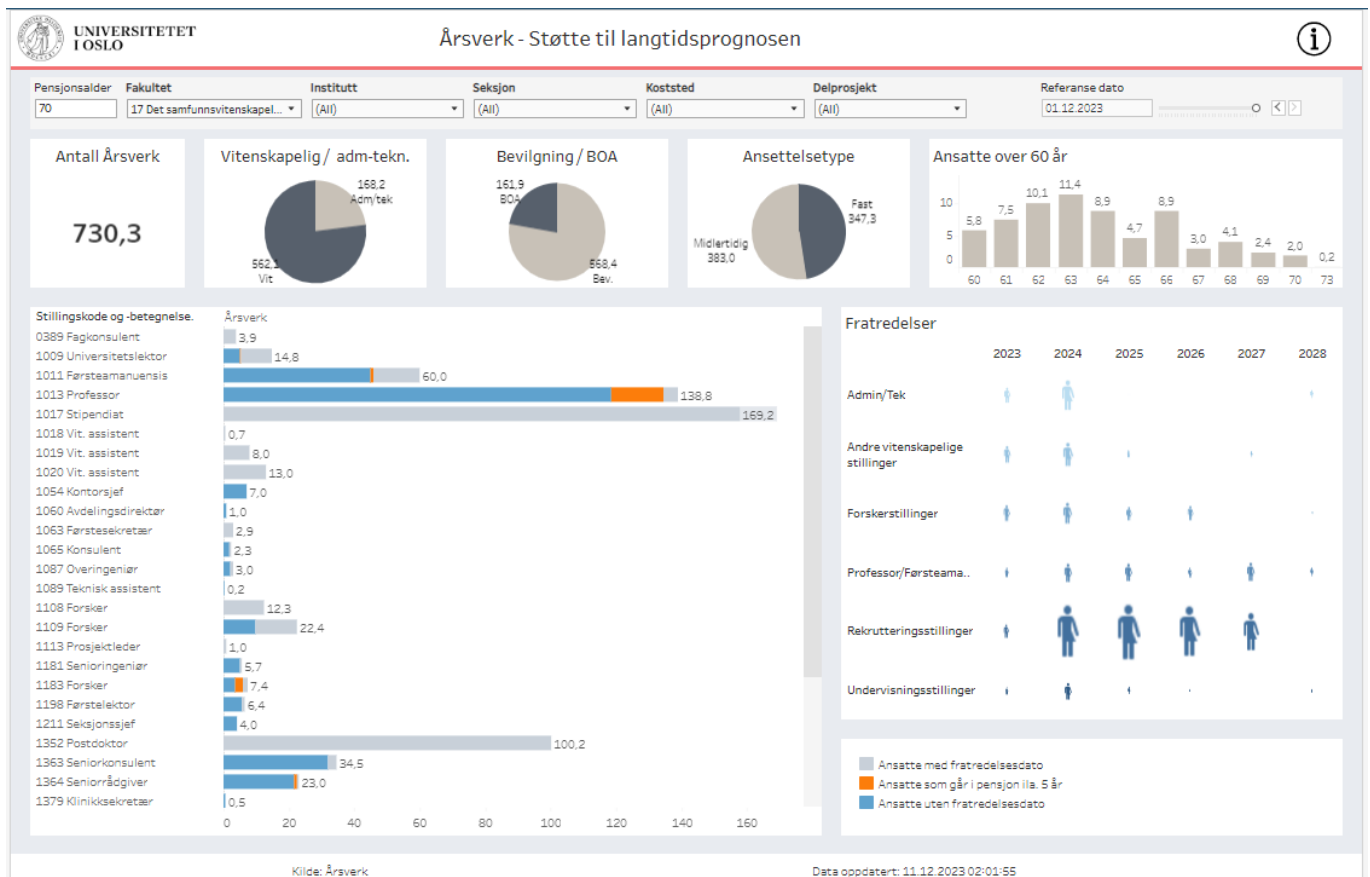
UNIVERSITETET I OSLO

Årsverk - Støtte til langtidsprognosen

Pensjonsalder
70
Fakultet
17 Det samfunnsvitenskapel...
Institutt
(All)
Seksjon
(All)
Koststed
(All)
Delprosjekt
(All)
Referanse dato
01.12.2023

Antall Årsverk
730,3

Vitenskapelig / adm-tekn.
168,2 Adm/tek
562,1 Vit

Bevilgning / BOA
161,9 BOA
568,4 Bev.

Ansettelsetype
Fast 347,3
Midlertidig 383,0

Ansatte over 60 år
10
5
0
5,8 7,5 10,1 11,4 8,9 4,7 8,9 3,0 4,1 2,4 2,0 0,2
60 61 62 63 64 65 66 67 68 69 70 73

Stillingskode og -betegnelse.
Årsverk

| Stillingskode og -betegnelse. | Årsverk |
|---|---|
| 0389 Fagkonsulent | 3,9 |
| 1009 Universitetslektor | 14,8 |
| 1011 Førsteamanuensis | 60,0 |
| 1013 Professor | 138,8 |
| 1017 Stipendiat | 169,2 |
| 1018 Vit. assistent | 0,7 |
| 1019 Vit. assistent | 8,0 |
| 1020 Vit. assistent | 13,0 |
| 1054 Kontorsjef | 7,0 |
| 1060 Avdelingsdirektør | 1,0 |
| 1063 Førstesekretær | 2,9 |
| 1065 Konsulent | 2,3 |
| 1087 Overingeniør | 3,0 |
| 1089 Teknisk assistent | 0,2 |
| 1108 Forsker | 12,3 |
| 1109 Forsker | 22,4 |
| 1113 Prosjektleder | 1,0 |
| 1181 Senioringeniør | 5,7 |
| 1183 Forsker | 7,4 |
| 1198 Førstelektor | 6,4 |
| 1211 Seksjonssjef | 4,0 |
| 1352 Postdoktor | 100,2 |
| 1363 Seniorkonsulent | 34,5 |
| 1364 Seniorrådgiver | 23,0 |
| 1379 Klinikksekretær | 0,5 |

0 20 40 60 80 100 120 140 160

Fratredelser
2023 2024 2025 2026 2027 2028
Admin/Tek
Andre vitenskapelige stillinger
Forskerstillinger
Professor/Førsteama..
Rekrutteringsstillinger
Undervisningsstillinger

Ansatte med fratredelsesdato
Ansatte som går i pensjon ila. 5 år
Ansatte uten fratredelsesdato

Kilde: Årsverk
Data oppdatert: 11.12.2023 02:01:55